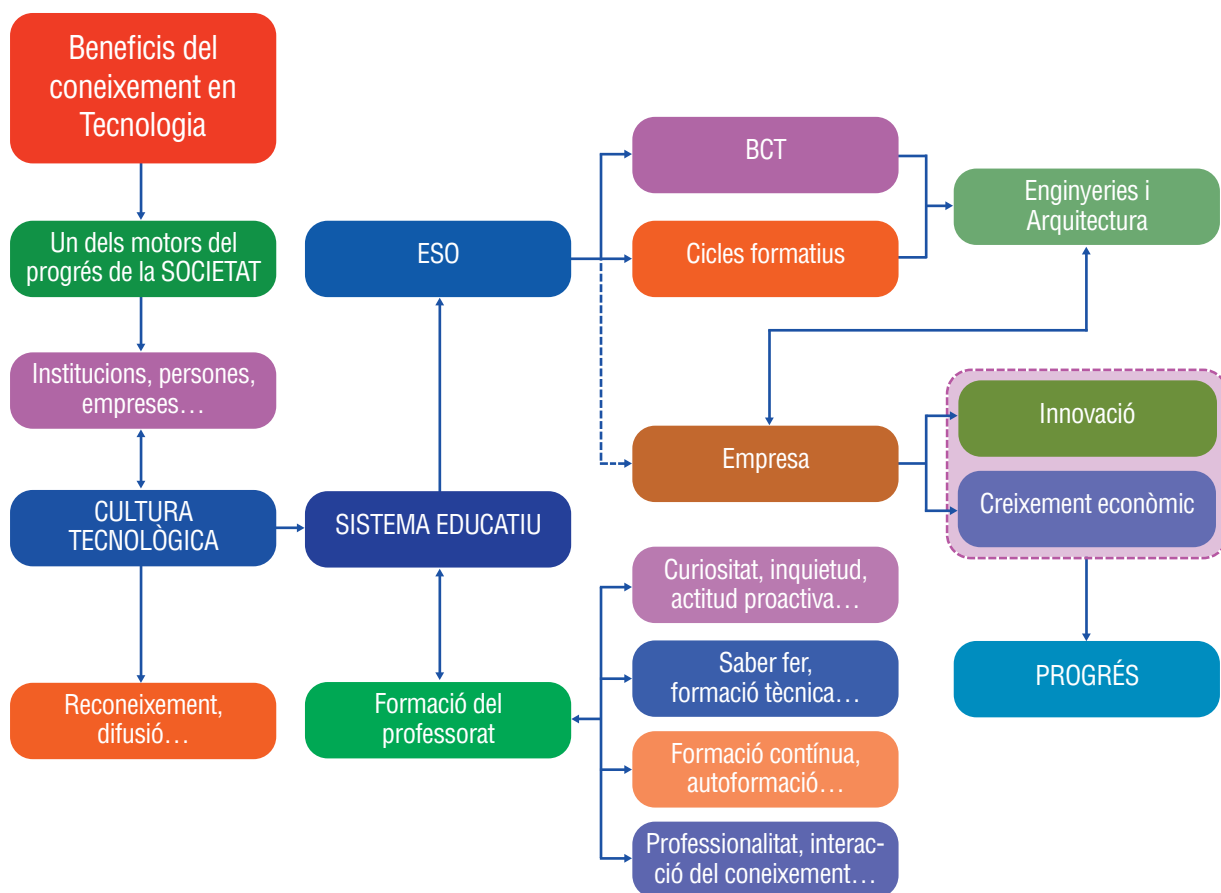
Beneficis del coneixement en Tecnologia

Un dels motors del progrés de la SOCIETAT

Institucions, persones, empreses…

CULTURA TECNOLÒGICA

Reconeixement, difusió…

ESO

SISTEMA EDUCATIU

Formació del professorat

BCT

Cicles formatius

Enginyeries i Arquitectura

Empresa

Innovació

Creixement econòmic

PROGRÉS

Curiositat, inquietud, actitud proactiva…

Saber fer, formació tècnica…

Formació contínua, autoformació…

Professionalitat, interacció del coneixement…